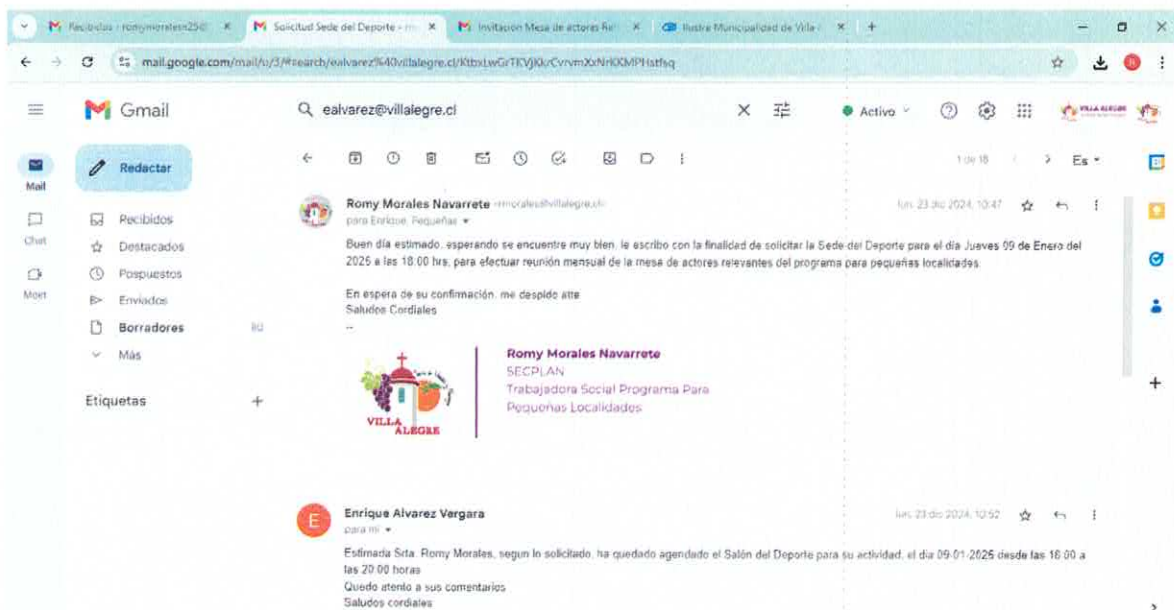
Recibidos - romymorales250 ×
Solicitud Sede del Deporte - ×
Invitacion Mesa de actores Re ×
Ilustre Municipalidad de Villa ×

mail.google.com/mail/u/3/#search/ealvarez%40villalegre.cl/KtbxLwGrTKVjKkrCvrvmXxNrKKMPHstfsq

Gmail

ealvarez@villalegre.cl

Activo

Mail
Chat
Meet

Redactar
Recibidos
Destacados
Pospuestos
Enviados
Borradores 10
Más

Etiquetas +

1 de 18
Es

Romy Morales Navarrete <rmorales@villalegre.cl>
para Enrique, Pequeñas
lun, 23 dic 2024, 10:47

Buen día estimado, esperando se encuentre muy bien, le escribo con la finalidad de solicitar la Sede del Deporte para el día Jueves 09 de Enero del 2025 a las 18:00 hrs, para efectuar reunión mensual de la mesa de actores relevantes del programa para pequeñas localidades.

En espera de su confirmación, me despido atte
Saludos Cordiales
--

VILLA ALEGRE

Romy Morales Navarrete
SECPLAN
Trabajadora Social Programa Para Pequeñas Localidades

Enrique Alvarez Vergara
para mí
lun, 23 dic 2024, 10:52

Estimada Srta. Romy Morales, segun lo solicitado, ha quedado agendado el Salón del Deporte para su actividad, el dia 09-01-2025 desde las 18:00 a las 20:00 horas
Quedo atento a sus comentarios
Saludos cordiales